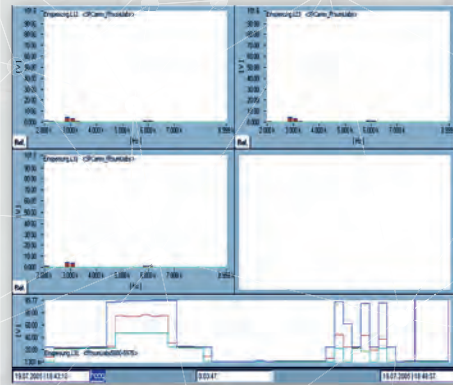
Einspeisung L1 <Pcam_Rhumlabs>

[V]

Rel.

Einspeisung L2 <Pcam_Rhumlabs>

[V]

Rel.

Einspeisung L3 <Pcam_Rhumlabs>

[V]

Rel.

[Hz]

[Hz]

[Hz]

Einspeisung L3 <Rhumlabs0000-0978>

19.07.2005 | 13:42:10

0:03:47

19.07.2005 | 13:46:57